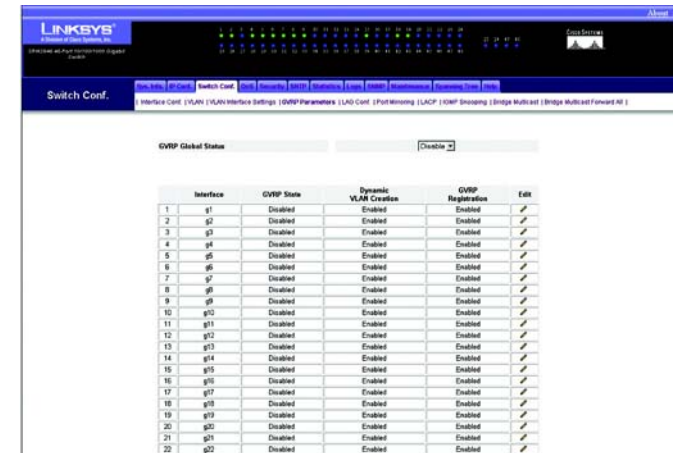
About

LINKSYS®
A Division of Cisco Systems, Inc.

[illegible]

Cisco Systems

Switch Conf.

Sys. Info. | IP Conf. | Switch Conf. | QoS | Security | SNTP | Statistics | Logs | SNMP | Maintenance | Spanning Tree | Help

| Interface Conf. | VLAN | VLAN Interface Settings | GVRP Parameters | LAG Conf. | Port Mirroring | LACP | IGMP Snooping | Bridge Multicast | Bridge Multicast Forward All |

GVRP Global Status | Disable

| | Interface | GVRP State | Dynamic VLAN Creation | GVRP Registration | Edit |
|---|---|---|---|---|---|
| 1 | g1 | Disabled | Enabled | Enabled | |
| 2 | g2 | Disabled | Enabled | Enabled | |
| 3 | g3 | Disabled | Enabled | Enabled | |
| 4 | g4 | Disabled | Enabled | Enabled | |
| 5 | g5 | Disabled | Enabled | Enabled | |
| 6 | g6 | Disabled | Enabled | Enabled | |
| 7 | g7 | Disabled | Enabled | Enabled | |
| 8 | g8 | Disabled | Enabled | Enabled | |
| 9 | g9 | Disabled | Enabled | Enabled | |
| 10 | g10 | Disabled | Enabled | Enabled | |
| 11 | g11 | Disabled | Enabled | Enabled | |
| 12 | g12 | Disabled | Enabled | Enabled | |
| 13 | g13 | Disabled | Enabled | Enabled | |
| 14 | g14 | Disabled | Enabled | Enabled | |
| 15 | g15 | Disabled | Enabled | Enabled | |
| 16 | g16 | Disabled | Enabled | Enabled | |
| 17 | g17 | Disabled | Enabled | Enabled | |
| 18 | g18 | Disabled | Enabled | Enabled | |
| 19 | g19 | Disabled | Enabled | Enabled | |
| 20 | g20 | Disabled | Enabled | Enabled | |
| 21 | g21 | Disabled | Enabled | Enabled | |
| 22 | g22 | Disabled | Enabled | Enabled | |